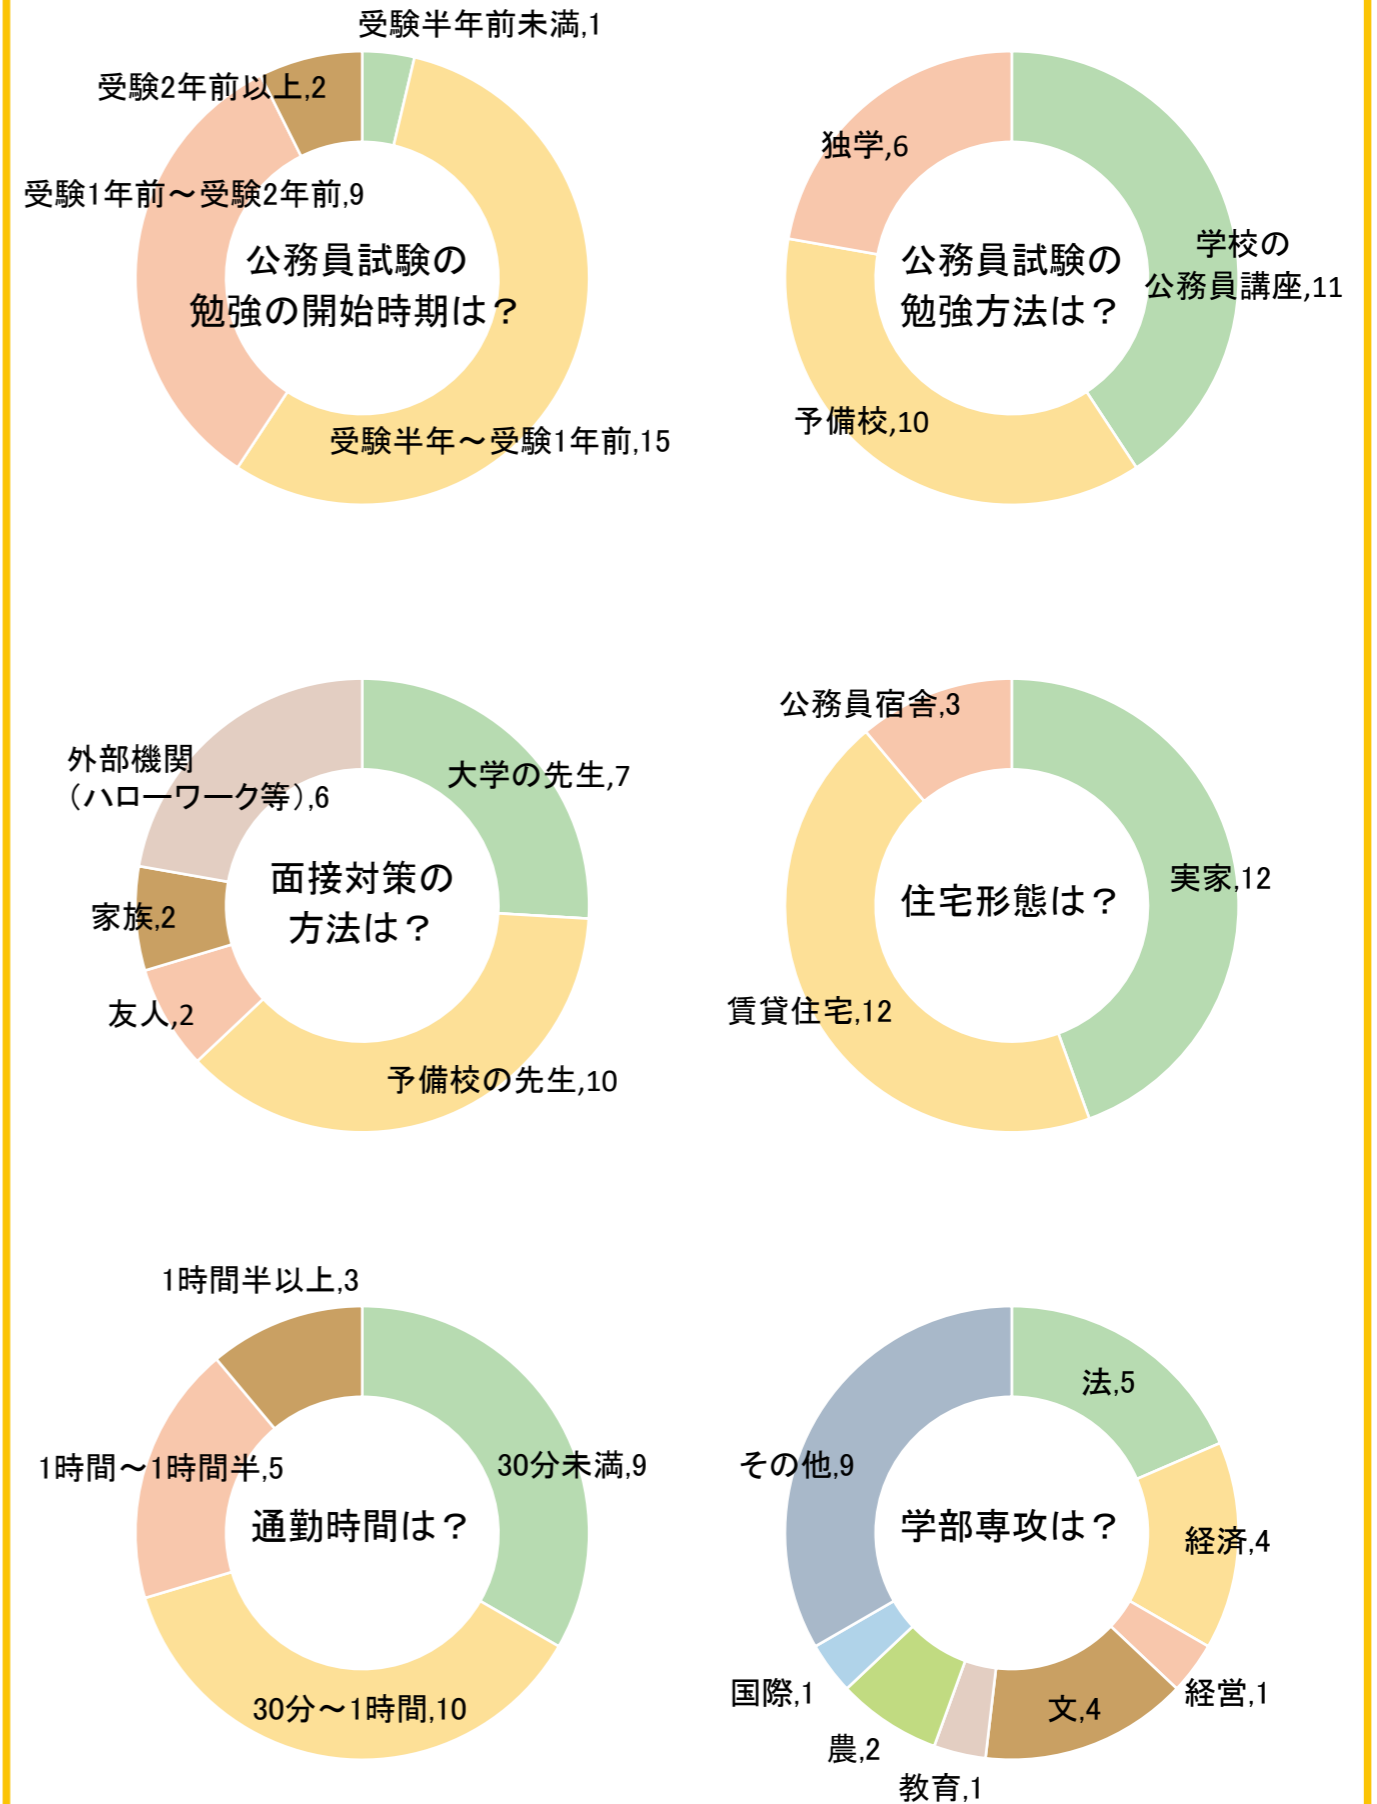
受験半年前未満,1
受験2年前以上,2
受験1年前～受験2年前,9
公務員試験の
勉強の開始時期は？
受験半年～受験1年前,15

独学,6
公務員試験の
勉強方法は？
学校の
公務員講座,11
予備校,10

外部機関
（ハローワーク等）,6
大学の先生,7
面接対策の
方法は？
家族,2
友人,2
予備校の先生,10

公務員宿舎,3
住宅形態は？
実家,12
賃貸住宅,12

1時間半以上,3
1時間～1時間半,5
30分未満,9
通勤時間は？
30分～1時間,10

法,5
その他,9
学部専攻は？
経済,4
国際,1
経営,1
文,4
農,2
教育,1